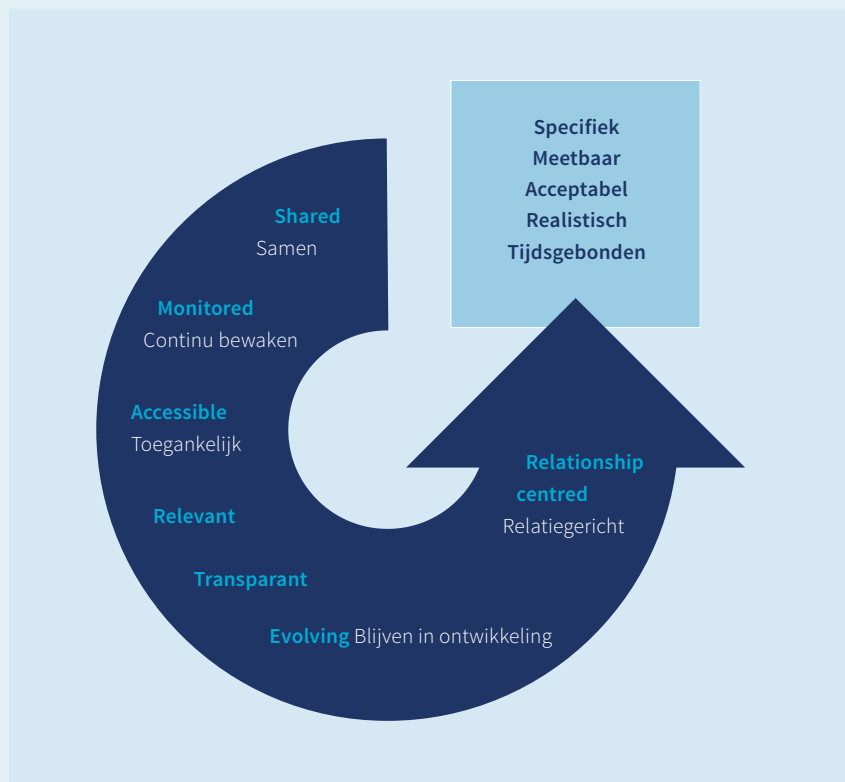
Specifiek
Meetbaar
Acceptabel
Realistisch
Tijdsgebonden

Shared
Samen

Monitored
Continu bewaken

Accessible
Toegankelijk

Relevant

Transparant

Evolving Blijven in ontwikkeling

Relationship centred
Relatiegericht